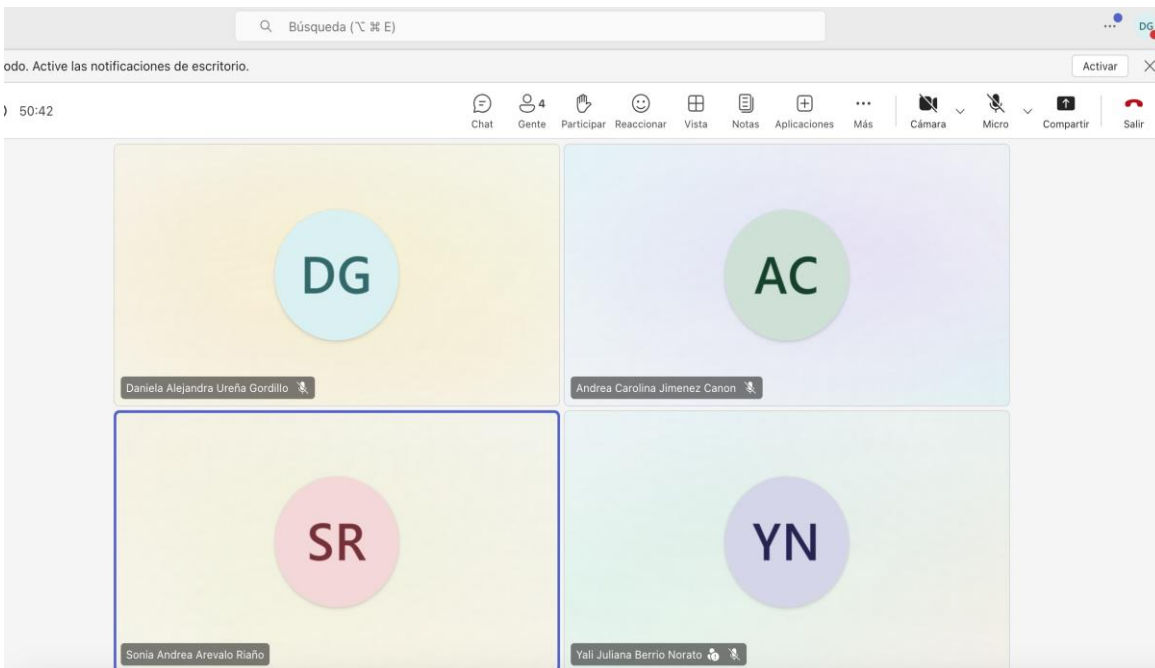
Búsqueda (⌥ ⌘ E)

DG

odo. Active las notificaciones de escritorio.

Activar

) 50:42

Chat

4

Gente

Participar

Reaccionar

Vista

Notas

Aplicaciones

Más

Cámara

Micro

Compartir

Salir

DG

Daniela Alejandra Ureña Gordillo

AC

Andrea Carolina Jimenez Canon

SR

Sonia Andrea Arevalo Riaño

YN

Yali Juliana Berrio Norato